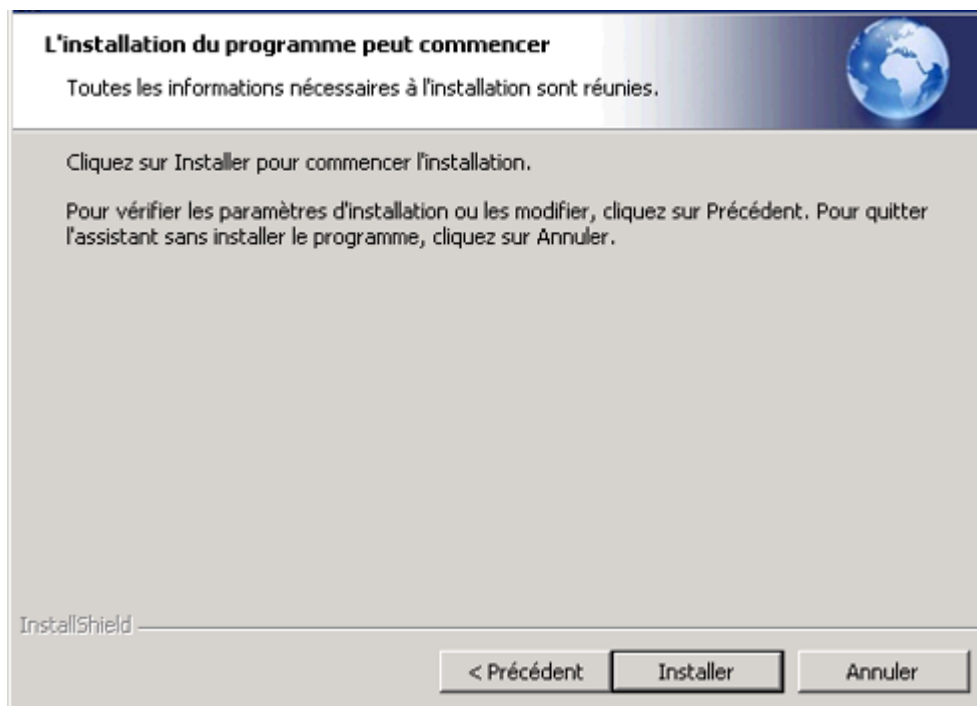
L'installation du programme peut commencer

Toutes les informations nécessaires à l'installation sont réunies.

Cliquez sur Installer pour commencer l'installation.

Pour vérifier les paramètres d'installation ou les modifier, cliquez sur Précédent. Pour quitter l'assistant sans installer le programme, cliquez sur Annuler.

InstallShield

< Précédent

Installer

Annuler